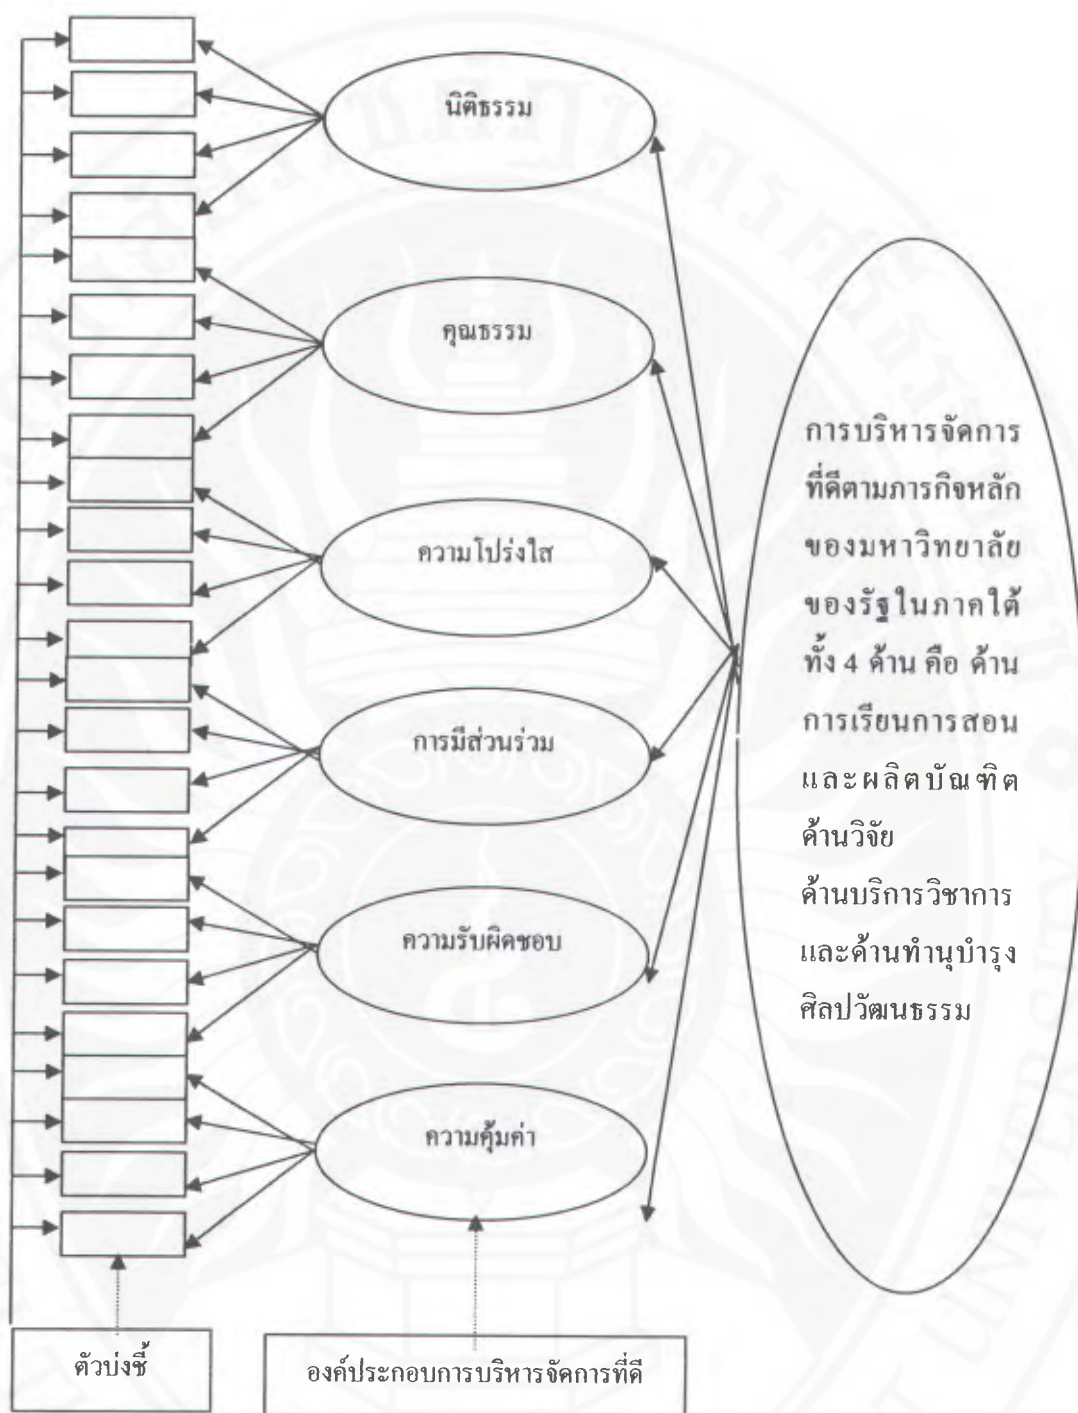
นิติธรรม

คุณธรรม

ความโปร่งใส

การมีส่วนร่วม

ความรับผิดชอบ

ความคุ้มค่า

การบริหารจัดการที่ดีตามภารกิจหลักของมหาวิทยาลัยของรัฐในภาคใต้ทั้ง 4 ด้าน คือ ด้านการเรียนการสอนและผลิตบัณฑิต ด้านวิจัย ด้านบริการวิชาการ และด้านทำนุบำรุงศิลปวัฒนธรรม

ตัวบ่งชี้

องค์ประกอบการบริหารจัดการที่ดี